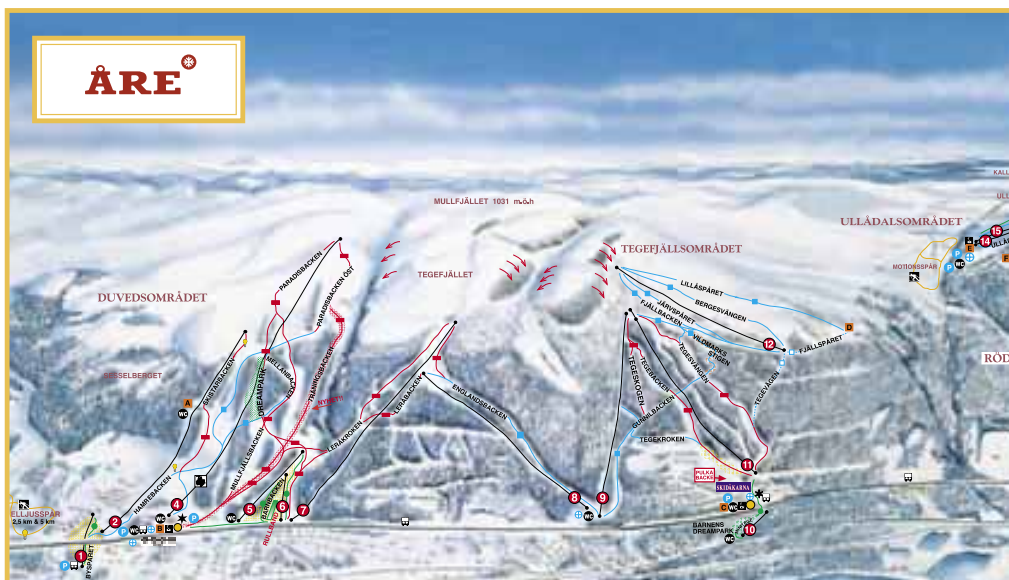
ÅRE

MULLFJÄLLET 1031 m.ö.h

TEGEFJÄLLET

TEGEFJÄLLSOMRÅDET

ULLÅDALSOMRÅDET

DUVEDSOMRÅDET

RÖD

KALL

MOTIONSSPÅR

ESSELBERGET

PARADISBACKEN

PARADISBACKEN ÖST

MELLANBACKEN

DREAMPARK

TRAMPINGBACKEN

SKISTARBACKEN

HAMREBACKEN

MULLFJÄLLSBACKEN

BARNBACKEN

RIKLUDEN

LERBACKEN

STÅKROKEN

ENGLANDSBACKEN

LILLÅSPÅRET

BERGESVÄNGEN

JÄRVSPÅRET

FJÄLLBACKEN

VILDMARKSSTIGEN

FJÄLLSPÅRET

TEGESVÄNGEN

TEGEBACKEN

TEGESKOGEN

GUBBBACKEN

TEGEKROKEN

TEGEVÄGEN

PULKABACKE

SKIDKÄRNA

BARNENS DREAMPARK

ELLJUSSPÅR 2,5 km & 5 km

BYSPÅRET

A B C D E F

1 2 4 5 6 7 8 9 10 11 12 14 15

WC